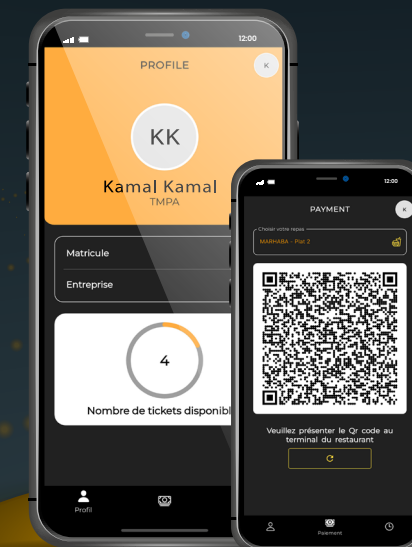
12:00

PROFILE

K

KK

Kamal Kamal

TMPA

Matricule

Entreprise

4

Nombre de tickets disponibl

Profil

12:00

PAYMENT

K

Choisir votre repas

MARHABA - Plat 2

Veuillez présenter le Qr code au terminal du restaurant

Paiement